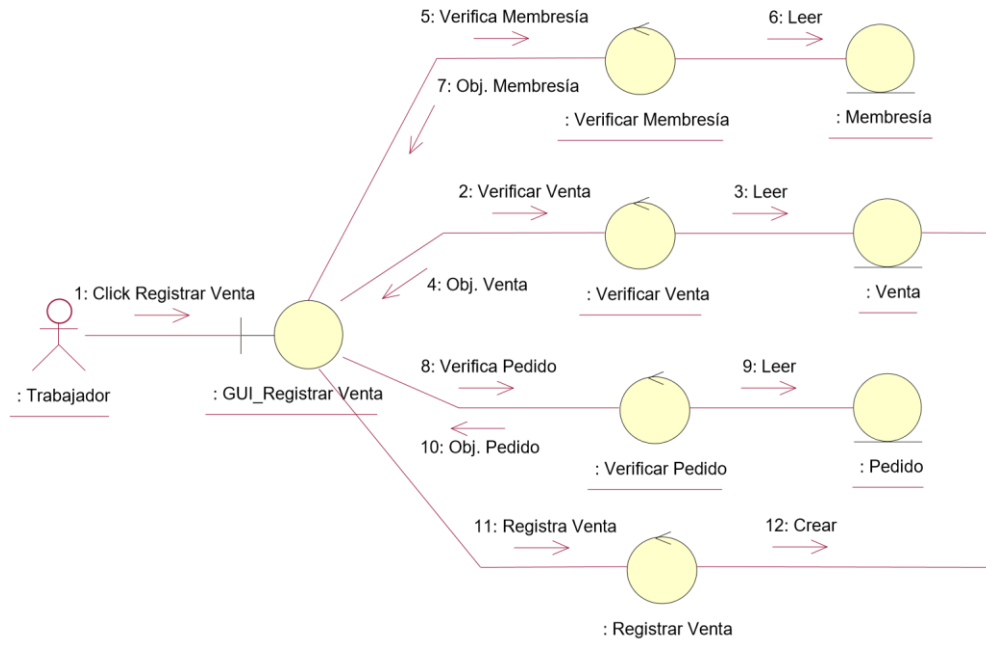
5: Verifica Membresía

6: Leer

7: Obj. Membresía

: Verificar Membresía

: Membresía

2: Verificar Venta

3: Leer

1: Click Registrar Venta

4: Obj. Venta

: Verificar Venta

: Venta

8: Verifica Pedido

9: Leer

: Trabajador

: GUI_Registrar Venta

10: Obj. Pedido

: Verificar Pedido

: Pedido

11: Registra Venta

12: Crear

: Registrar Venta